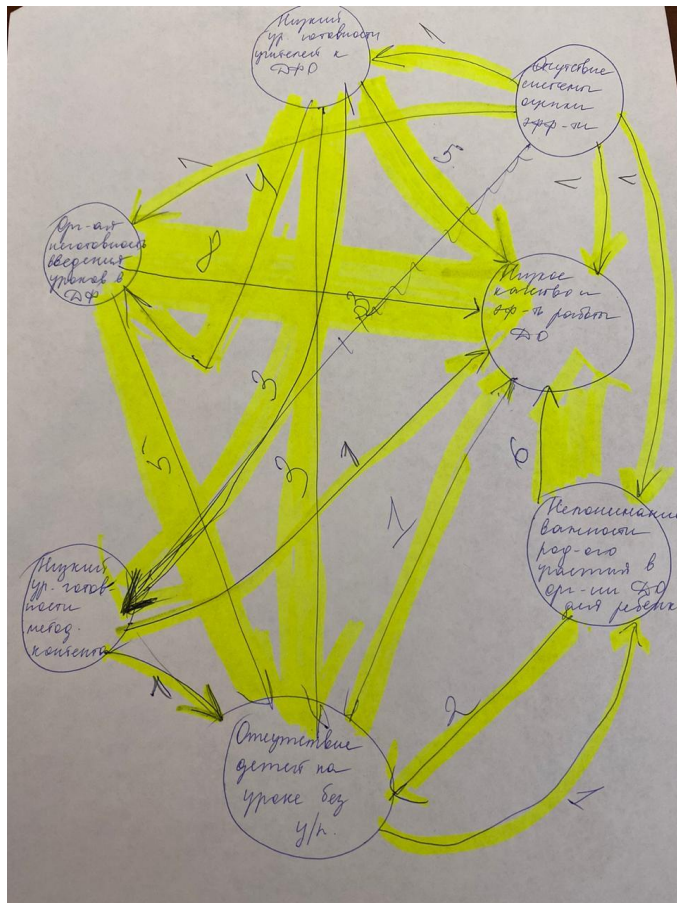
Низкий ур. готовности учителей к ДФО

Отсутствие системы оценки эф-ти

Ор-ая неготовность введения уроков в ДФ

Низкое качество и эф-ть работы ДО

Непонимание важности род-ого участия в ор-ии ДО для ребенка

Низкий ур. готовности метод. контента

Отсутствие детей на уроке без у/п.

1
5
4
8
3
1
3
3
5
1
1
2
6
1
1